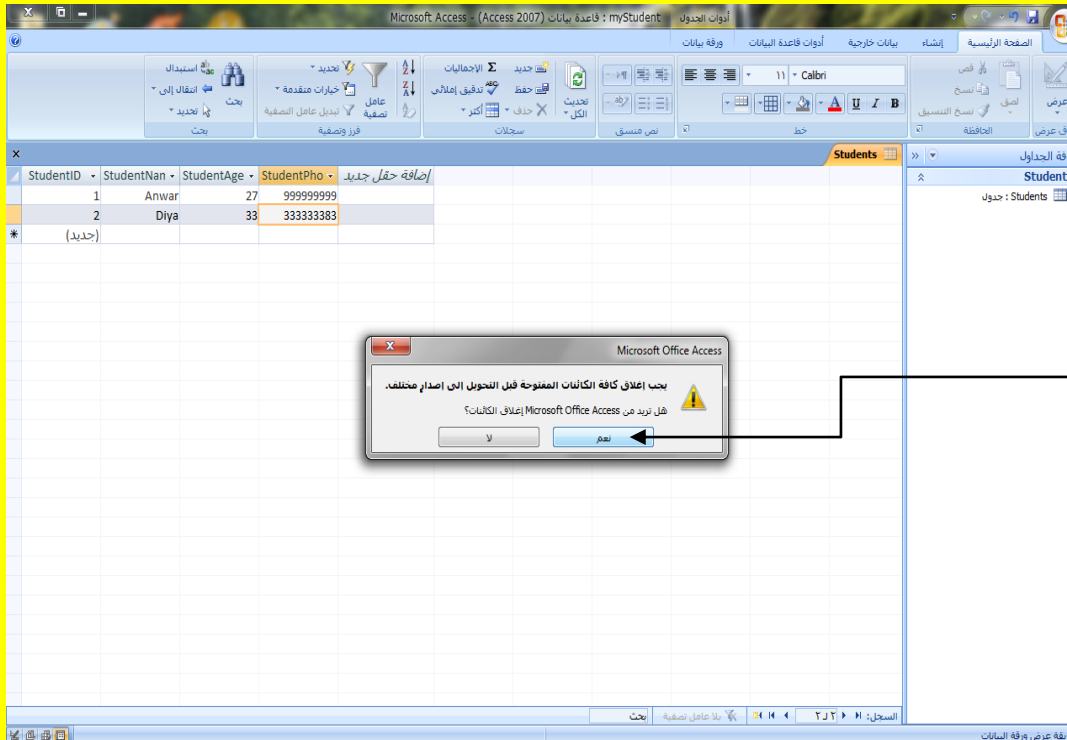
أدوات الجدول   Microsoft Access - (Access 2007) قاعدة بيانات : myStudent

الصفحة الرئيسية   إنشاء   بيانات خارجية   أدوات قاعدة البيانات   ورقة بيانات

عرض   لصق   قص   نسخ   نسخ التنسيق   الحافظة   Calibri   ١١   خط   نص منسق   تحديث الكل   جديد   حفظ   حذف   الإجماليات   تدقيق إملائي   أكثر   سجلات   عامل تصفية   تحديد   خيارات متقدمة   تبديل عامل التصفية   فرز وتصفية   بحث   استبدال   انتقال إلى   تحديد   بحث

كافة الجداول   Students   Students : جدول

Students

| StudentID | StudentNan | StudentAge | StudentPho | إضافة حقل جديد |
|---|---|---|---|---|
| 1 | Anwar | 27 | 999999999 | |
| 2 | Diya | 33 | 333333383 | |
| (جديد) | | | | |

Microsoft Office Access

يجب إغلاق كافة الكائنات المفتوحة قبل التحويل إلى إصدار مختلف.

هل تريد من Microsoft Office Access إغلاق الكائنات؟

نعم   لا

السجل: ٢ ل ٢   بلا عامل تصفية   بحث

طريقة عرض ورقة البيانات